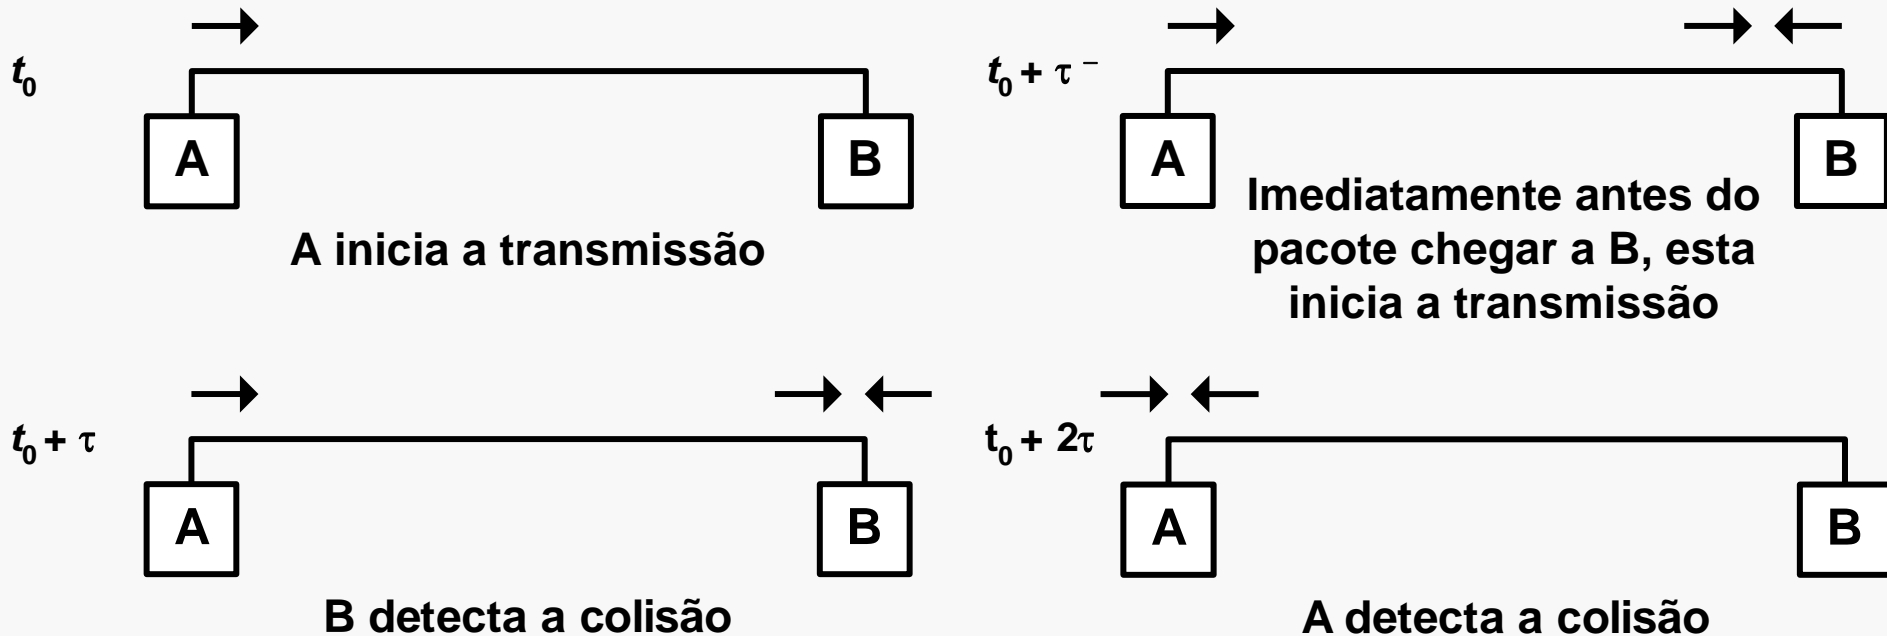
$t_0$

A

B

A inicia a transmissão

$t_0 + \tau^-$

A

B

Imediatamente antes do pacote chegar a B, esta inicia a transmissão

$t_0 + \tau$

A

B

B detecta a colisão

$t_0 + 2\tau$

A

B

A detecta a colisão